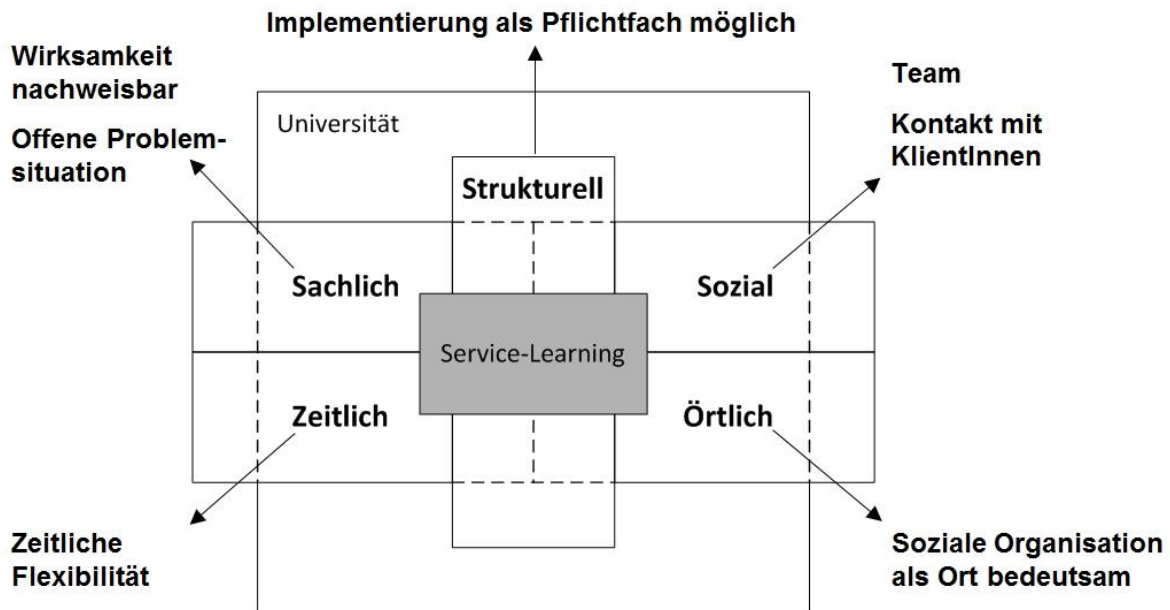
Implementierung als Pflichtfach möglich

Wirksamkeit nachweisbar

Offene Problemsituation

Team

Kontakt mit KlientInnen

Universität

Strukturell

Sachlich

Sozial

Service-Learning

Zeitlich

Örtlich

Zeitliche Flexibilität

Soziale Organisation als Ort bedeutsam